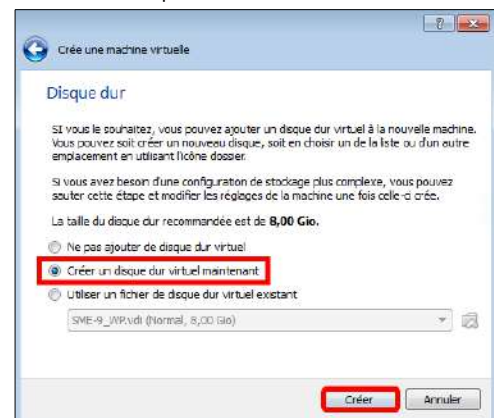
?

Crée une machine virtuelle

Disque dur

Si vous le souhaitez, vous pouvez ajouter un disque dur virtuel à la nouvelle machine. Vous pouvez soit créer un nouveau disque, soit en choisir un de la liste ou d'un autre emplacement en utilisant l'icône dossier.

Si vous avez besoin d'une configuration de stockage plus complexe, vous pouvez sauter cette étape et modifier les réglages de la machine une fois celle-ci créée.

La taille du disque dur recommandée est de 8,00 Gio.

Ne pas ajouter de disque dur virtuel

Créer un disque dur virtuel maintenant

Utiliser un fichier de disque dur virtuel existant

SME-9_WP.vdi (Normal, 8,00 Gio)

Créer

Annuler